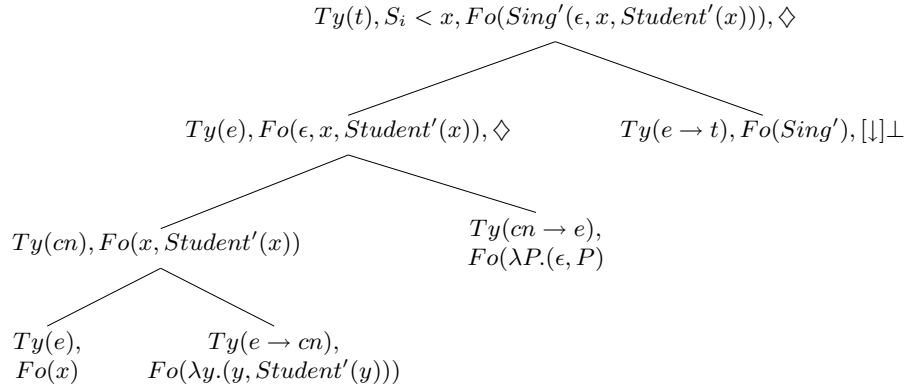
$Ty(t), S_i < x, Fo(Sing'(\epsilon, x, Student'(x))), \diamondsuit$

$Ty(e), Fo(\epsilon, x, Student'(x)), \diamondsuit$

$Ty(e \rightarrow t), Fo(Sing'), [\downarrow]\bot$

$Ty(cn), Fo(x, Student'(x))$

$Ty(cn \rightarrow e)$, $Fo(\lambda P.(\epsilon, P)$

$Ty(e)$, $Fo(x)$

$Ty(e \rightarrow cn)$, $Fo(\lambda y.(y, Student'(y)))$